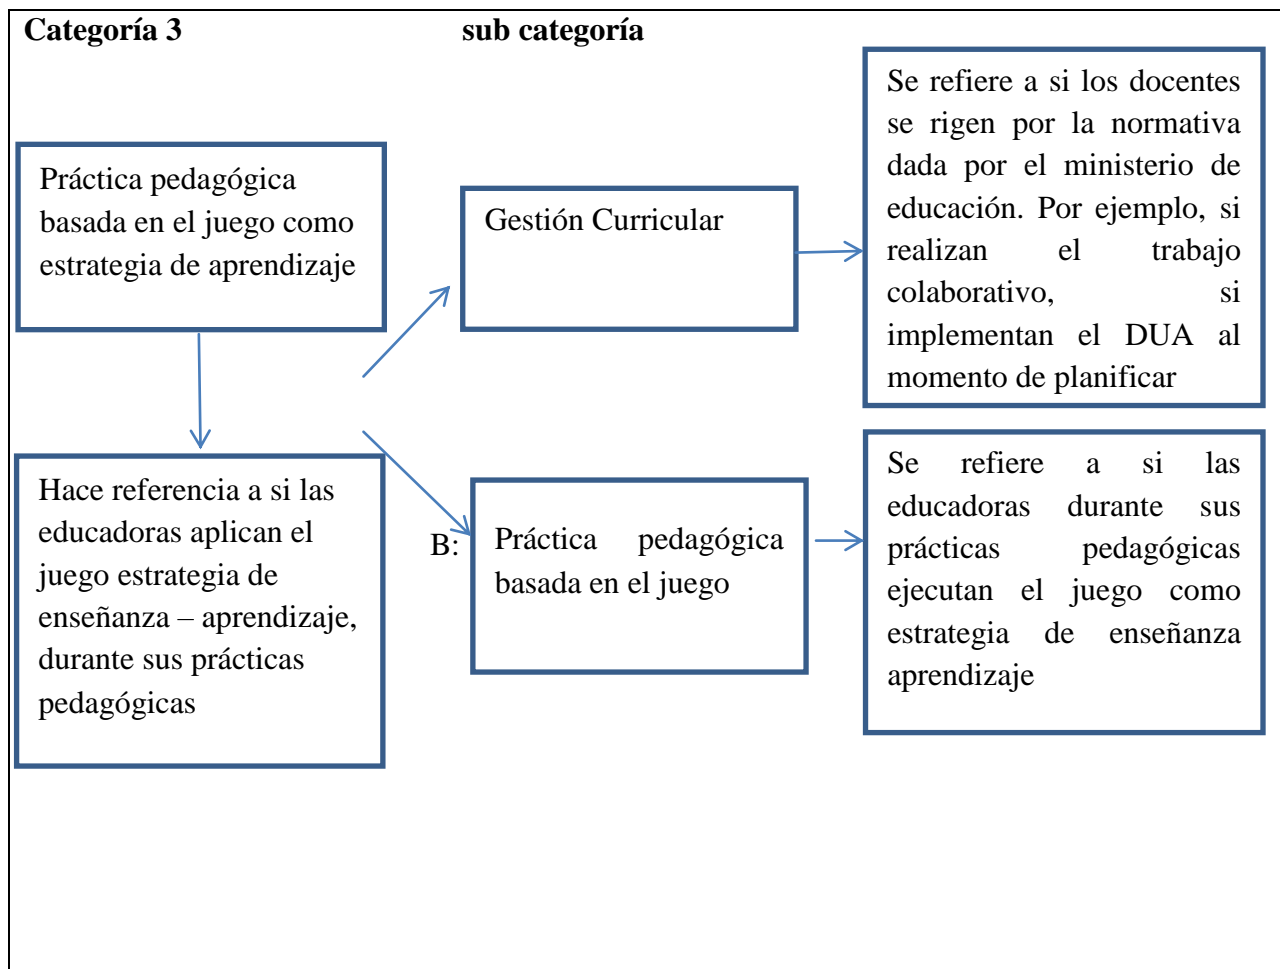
Categoría 3

sub categoría

Práctica pedagógica basada en el juego como estrategia de aprendizaje

Gestión Curricular

Se refiere a si los docentes se rigen por la normativa dada por el ministerio de educación. Por ejemplo, si realizan el trabajo colaborativo, si implementan el DUA al momento de planificar

Hace referencia a si las educadoras aplican el juego estrategia de enseñanza – aprendizaje, durante sus prácticas pedagógicas

B:

Práctica pedagógica basada en el juego

Se refiere a si las educadoras durante sus prácticas pedagógicas ejecutan el juego como estrategia de enseñanza aprendizaje